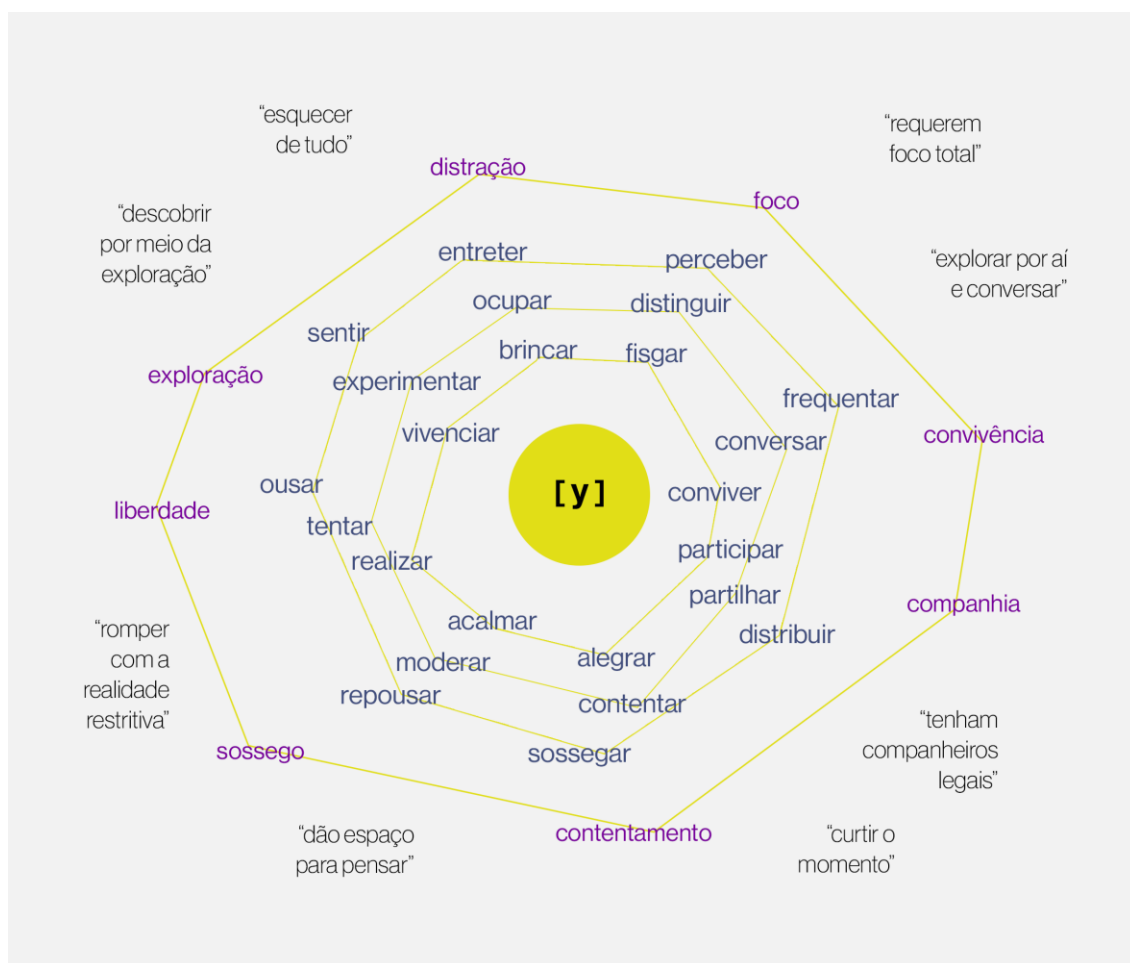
"esquecer de tudo"

"requerem foco total"

distração

foco

"descobrir por meio da exploração"

entreter

perceber

"explorar por aí e conversar"

ocupar

distinguir

sentir

brincar

fisgar

exploração

experimentar

frequentar

convivência

vivenciar

conversar

ousar

[y]

conviver

liberdade

tentar

participar

realizar

partilhar

companhia

acalmar

distribuir

"romper com a realidade restritiva"

alegrar

moderar

repousar

contentar

"tenham companheiros legais"

sossegar

sossego

"dão espaço para pensar"

contentamento

"curtir o momento"